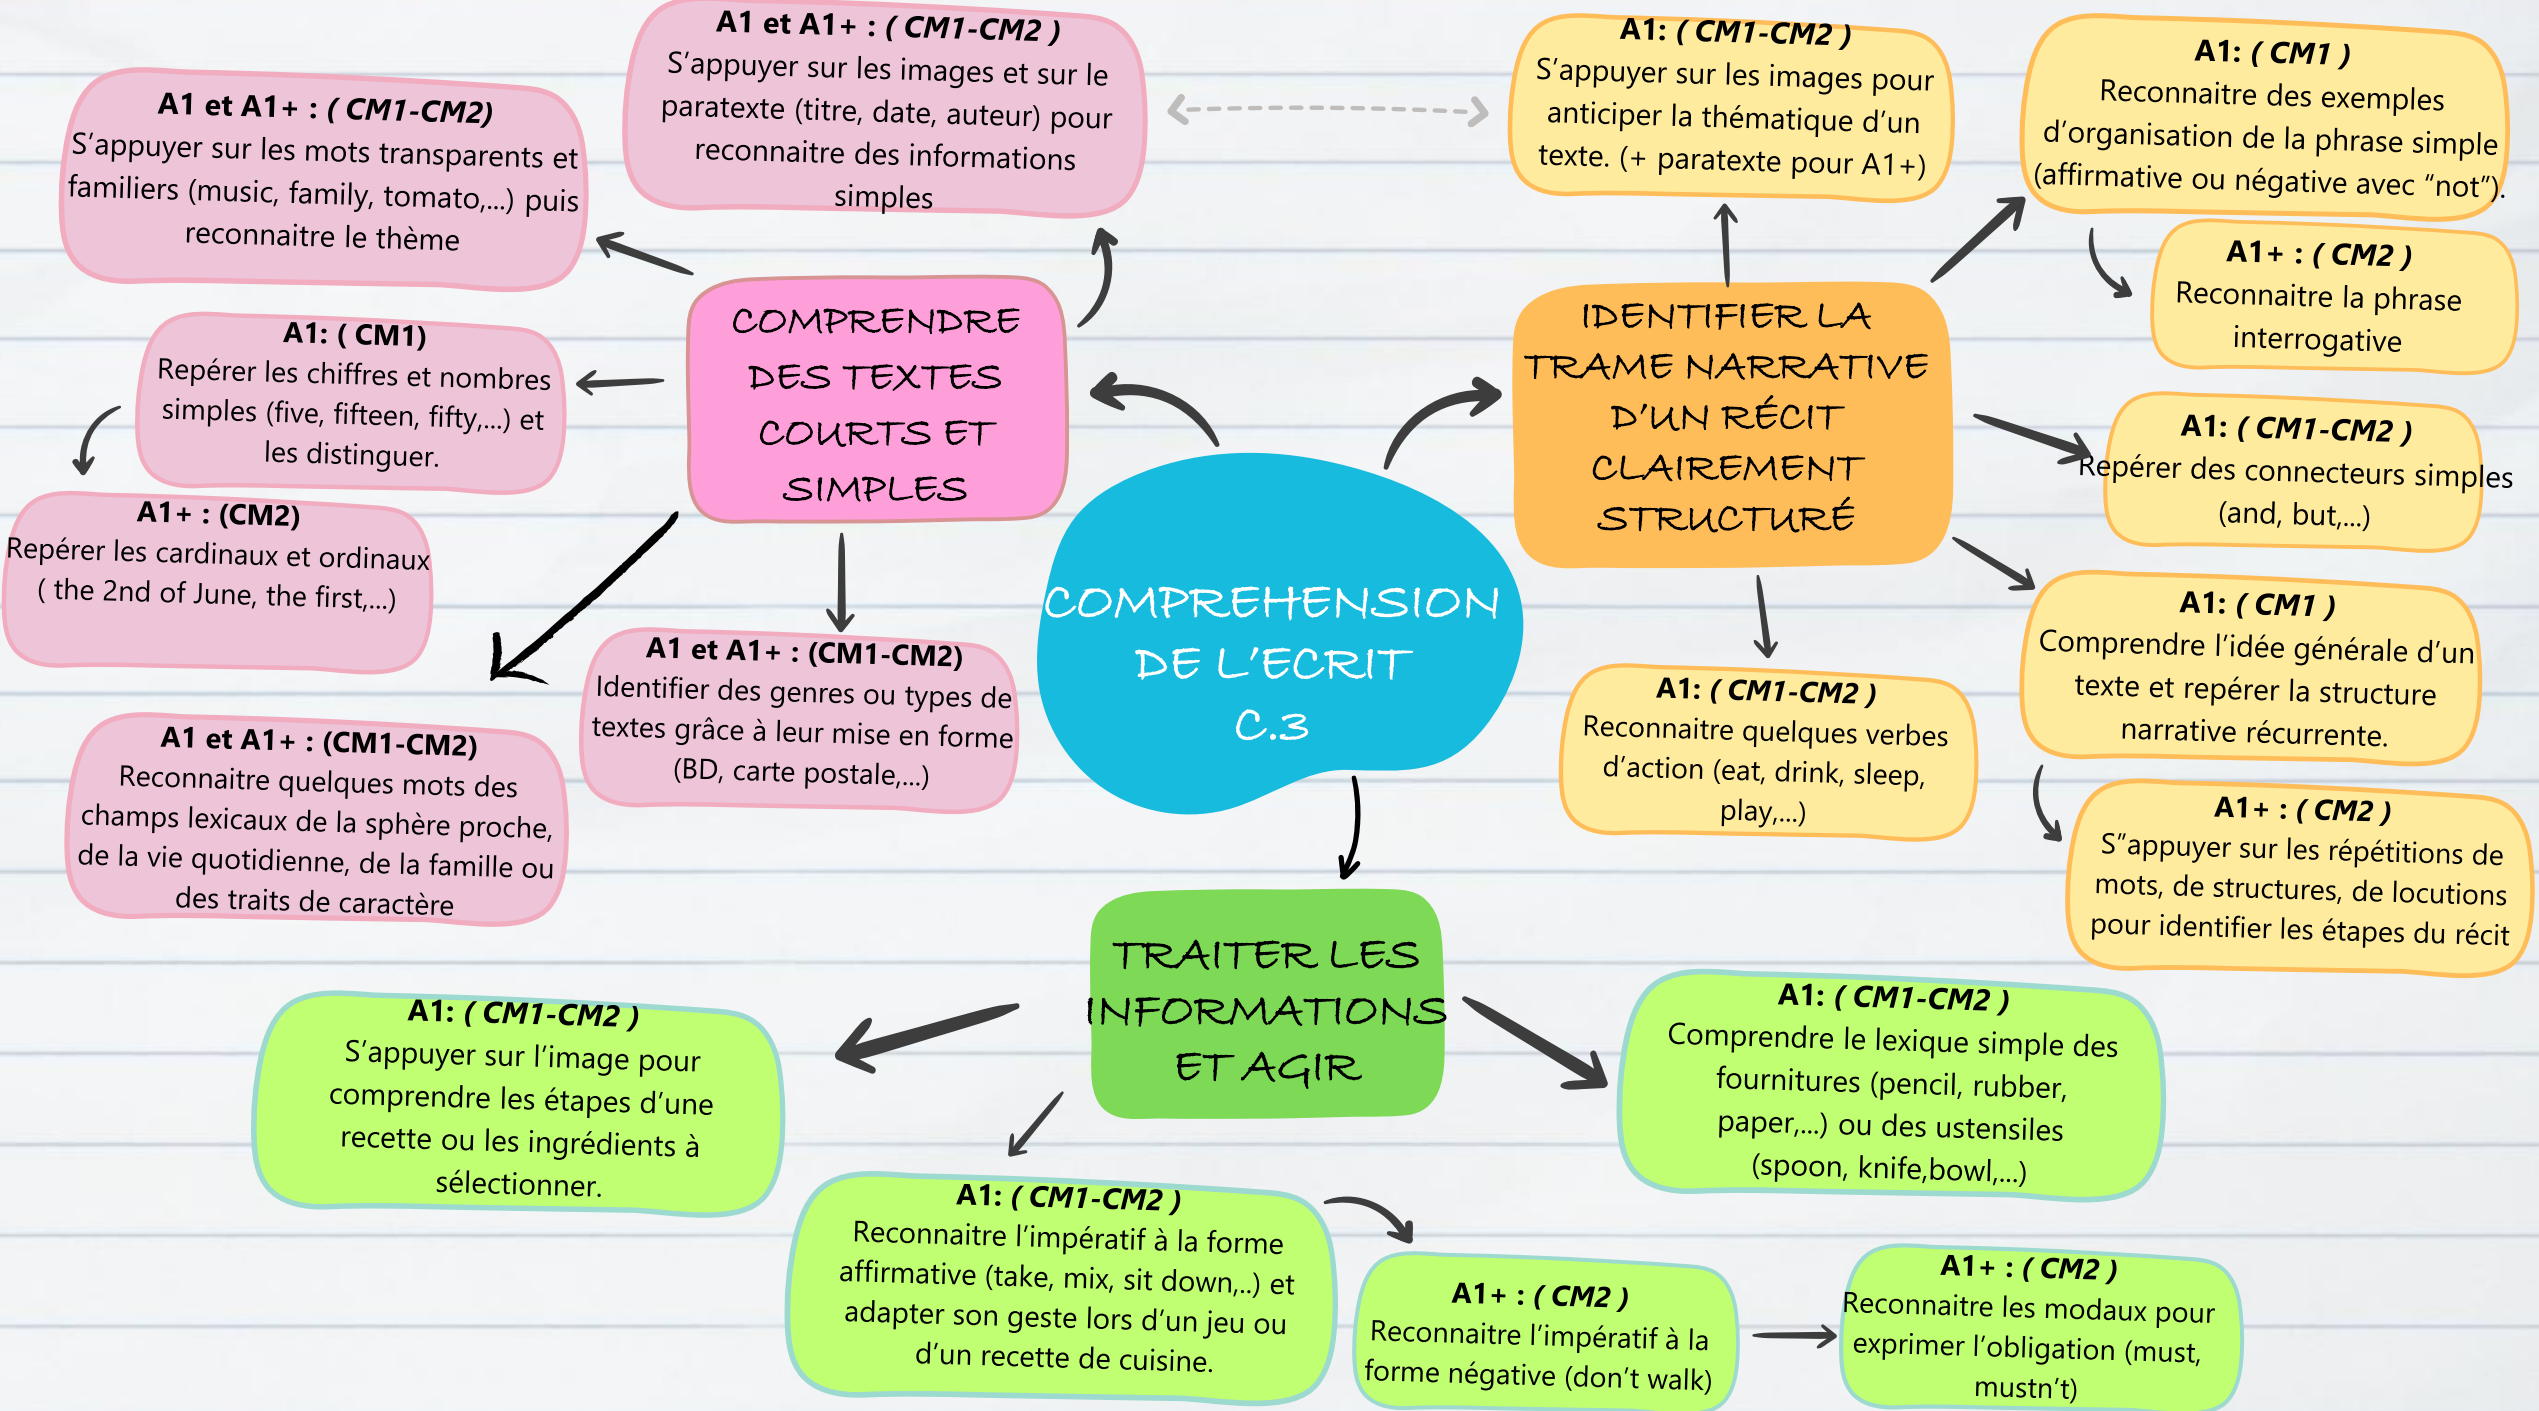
COMPREHENSION DE L'ECRIT C.3

COMPRENDRE DES TEXTES COURTS ET SIMPLES

A1 et A1+ : ( CM1-CM2 )
S'appuyer sur les images et sur le paratexte (titre, date, auteur) pour reconnaitre des informations simples

A1 et A1+ : ( CM1-CM2)
S'appuyer sur les mots transparents et familiers (music, family, tomato,...) puis reconnaitre le thème

A1: ( CM1)
Repérer les chiffres et nombres simples (five, fifteen, fifty,...) et les distinguer.

A1+ : (CM2)
Repérer les cardinaux et ordinaux ( the 2nd of June, the first,...)

A1 et A1+ : (CM1-CM2)
Identifier des genres ou types de textes grâce à leur mise en forme (BD, carte postale,...)

A1 et A1+ : (CM1-CM2)
Reconnaitre quelques mots des champs lexicaux de la sphère proche, de la vie quotidienne, de la famille ou des traits de caractère

IDENTIFIER LA TRAME NARRATIVE D'UN RÉCIT CLAIREMENT STRUCTURÉ

A1: ( CM1-CM2 )
S'appuyer sur les images pour anticiper la thématique d'un texte. (+ paratexte pour A1+)

A1: ( CM1 )
Reconnaitre des exemples d'organisation de la phrase simple (affirmative ou négative avec "not").

A1+ : ( CM2 )
Reconnaitre la phrase interrogative

A1: ( CM1-CM2 )
Repérer des connecteurs simples (and, but,...)

A1: ( CM1 )
Comprendre l'idée générale d'un texte et repérer la structure narrative récurrente.

A1+ : ( CM2 )
S"appuyer sur les répétitions de mots, de structures, de locutions pour identifier les étapes du récit

A1: ( CM1-CM2 )
Reconnaitre quelques verbes d'action (eat, drink, sleep, play,...)

TRAITER LES INFORMATIONS ET AGIR

A1: ( CM1-CM2 )
S'appuyer sur l'image pour comprendre les étapes d'une recette ou les ingrédients à sélectionner.

A1: ( CM1-CM2 )
Reconnaitre l'impératif à la forme affirmative (take, mix, sit down,..) et adapter son geste lors d'un jeu ou d'un recette de cuisine.

A1+ : ( CM2 )
Reconnaitre l'impératif à la forme négative (don't walk)

A1+ : ( CM2 )
Reconnaitre les modaux pour exprimer l'obligation (must, mustn't)

A1: ( CM1-CM2 )
Comprendre le lexique simple des fournitures (pencil, rubber, paper,...) ou des ustensiles (spoon, knife,bowl,...)